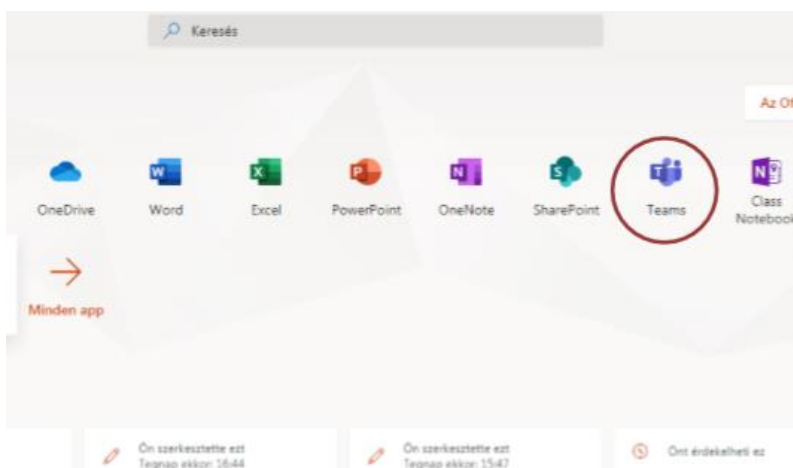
Keresés

Az Of

OneDrive

Word

Excel

PowerPoint

OneNote

SharePoint

Teams

Class Notebook

Minden app

Ön szerkesztette ezt
Tegnap ekkor: 16:44

Ön szerkesztette ezt
Tegnap ekkor: 15:47

Önt érdekelheti ez